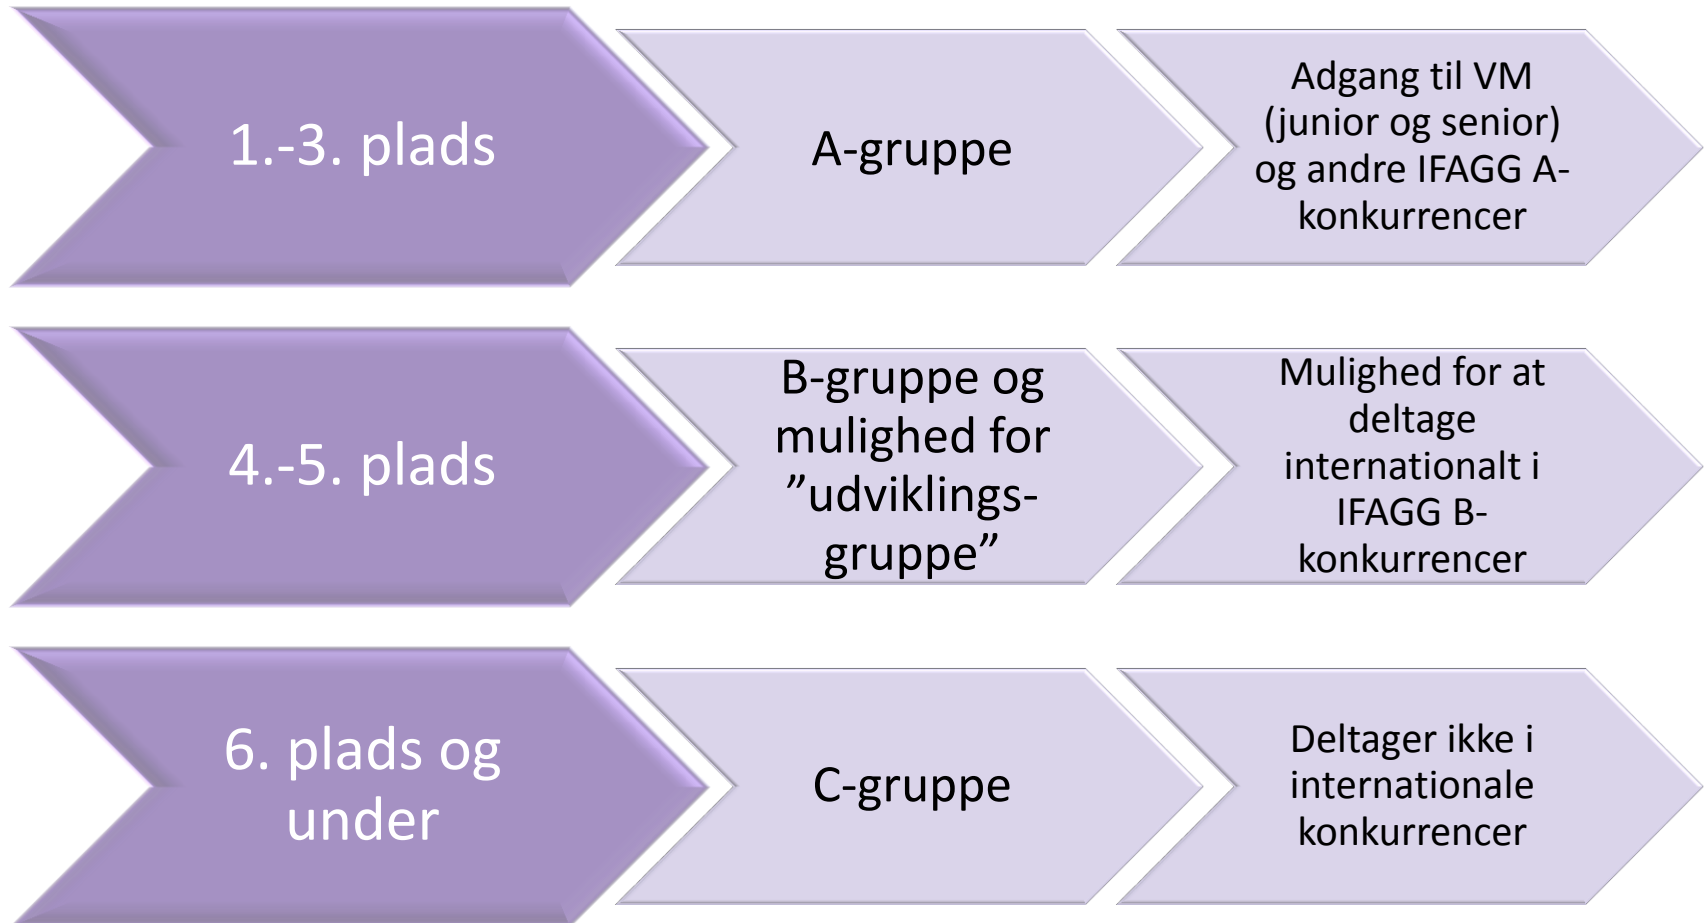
1.-3. plads

A-gruppe

Adgang til VM (junior og senior) og andre IFAGG A-konkurrencer

4.-5. plads

B-gruppe og mulighed for ”udviklings-gruppe”

Mulighed for at deltage internationalt i IFAGG B-konkurrencer

6. plads og under

C-gruppe

Deltager ikke i internationale konkurrencer